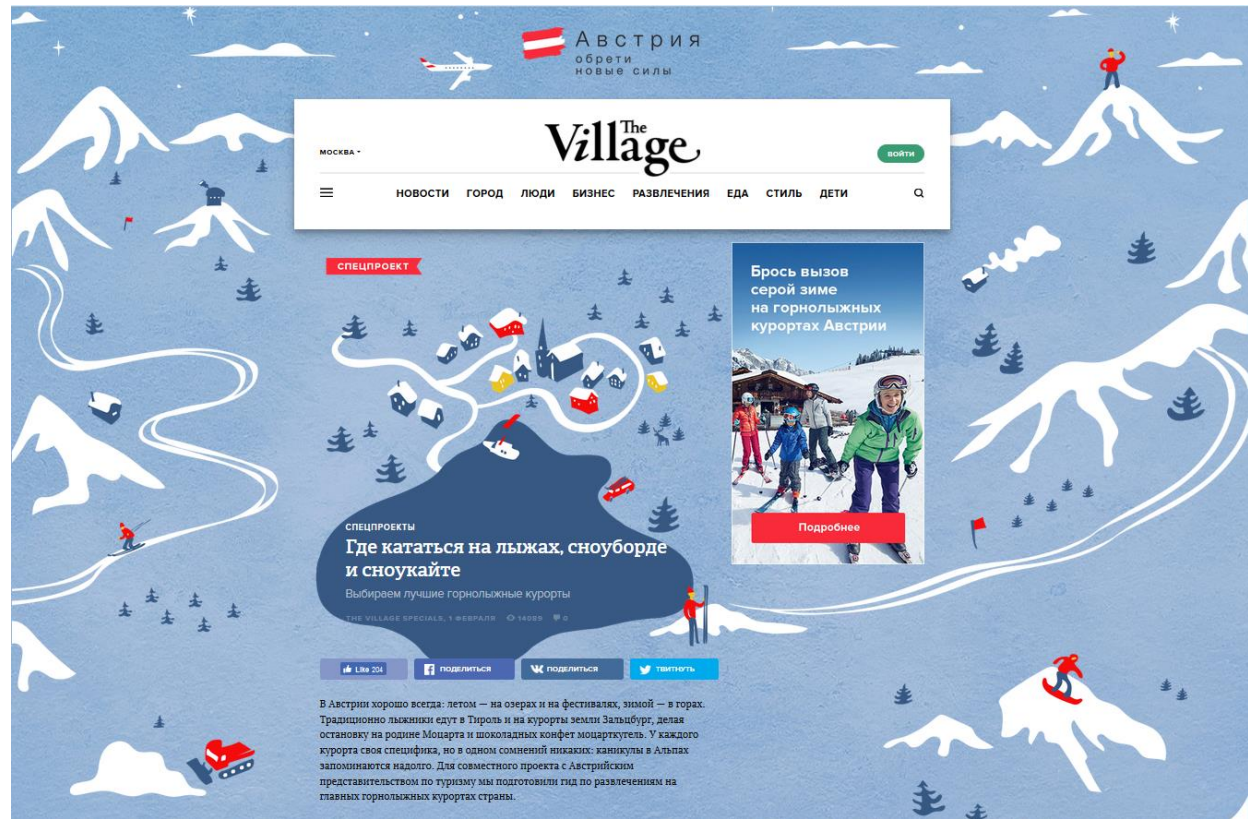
Австрия
обрети
новые силы

МОСКВА

The Village

ВОЙТИ

НОВОСТИ ГОРОД ЛЮДИ БИЗНЕС РАЗВЛЕЧЕНИЯ ЕДА СТИЛЬ ДЕТИ

СПЕЦПРОЕКТ

Брось вызов серой зиме на горнолыжных курортах Австрии

Подробнее

СПЕЦПРОЕКТЫ

Где кататься на лыжах, сноуборде и сноукайте

Выбираем лучшие горнолыжные курорты

THE VILLAGE SPECIALS, 1 ФЕВРАЛЯ 14085 0

Like 204 ПОДЕЛИТЬСЯ ПОДЕЛИТЬСЯ ТВИТНУТЬ

В Австрии хорошо всегда: летом — на озерах и на фестивалях, зимой — в горах. Традиционно лыжники едут в Тироль и на курорты земли Зальцбург, делая остановку на родине Моцарта и шоколадных конфет моцарткугель. У каждого курорта своя специфика, но в одном сомнений никаких: каникулы в Альпах запоминаются надолго. Для совместного проекта с Австрийским представительством по туризму мы подготовили гид по развлечениям на главных горнолыжных курортах страны.